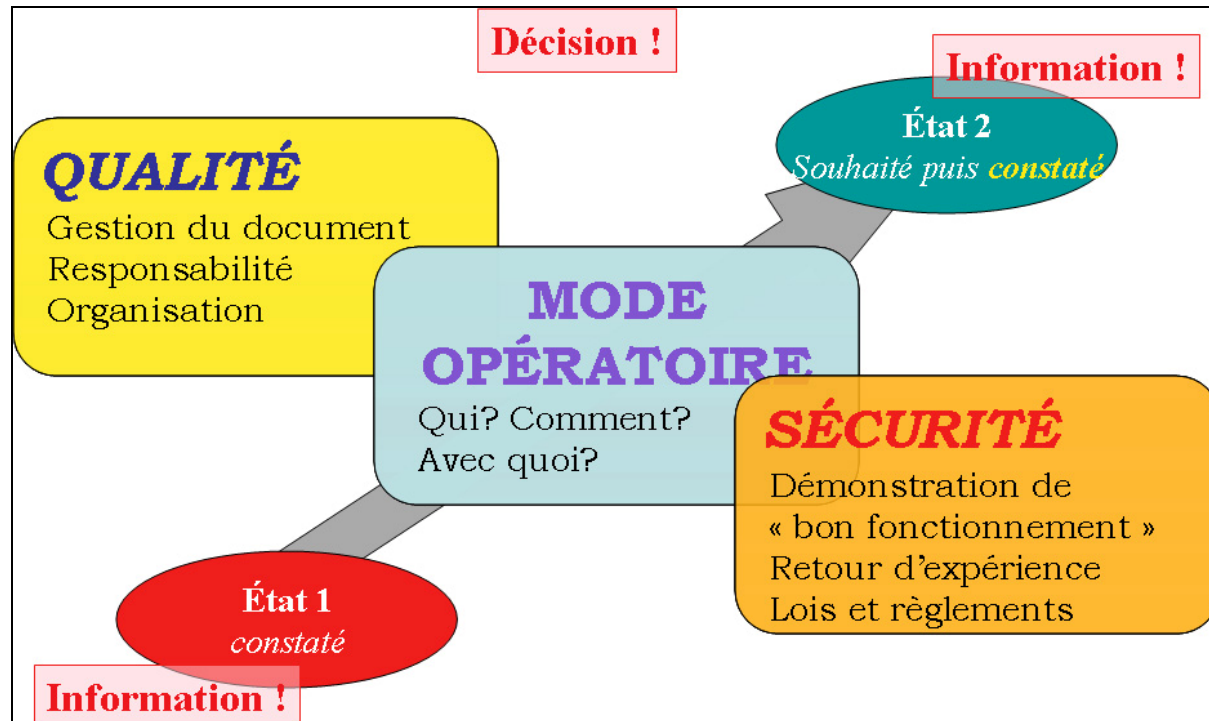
Décision !

Information !

État 2
Souhaité puis constaté

QUALITÉ
Gestion du document
Responsabilité
Organisation

MODE OPÉRATOIRE
Qui? Comment?
Avec quoi?

SÉCURITÉ
Démonstration de « bon fonctionnement »
Retour d'expérience
Lois et règlements

État 1
constaté

Information !